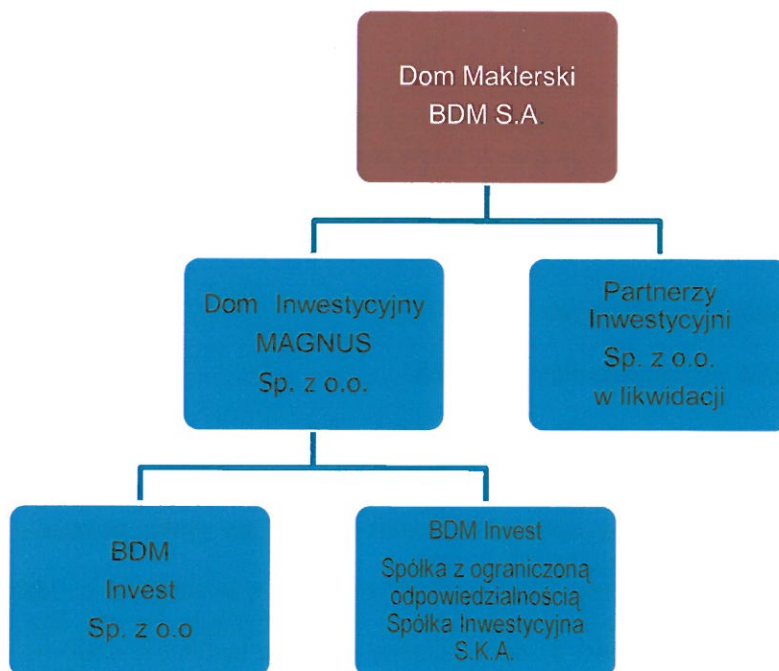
Dom Maklerski
BDM S.A.

Dom Inwestycyjny
MAGNUS
Sp. z o.o.

Partnerzy
Inwestycyjni
Sp. z o.o.
w likwidacji

BDM
Invest
Sp. z o.o

BDM Invest
Spółka z ograniczoną odpowiedzialnością
Spółka Inwestycyjna
S.K.A.